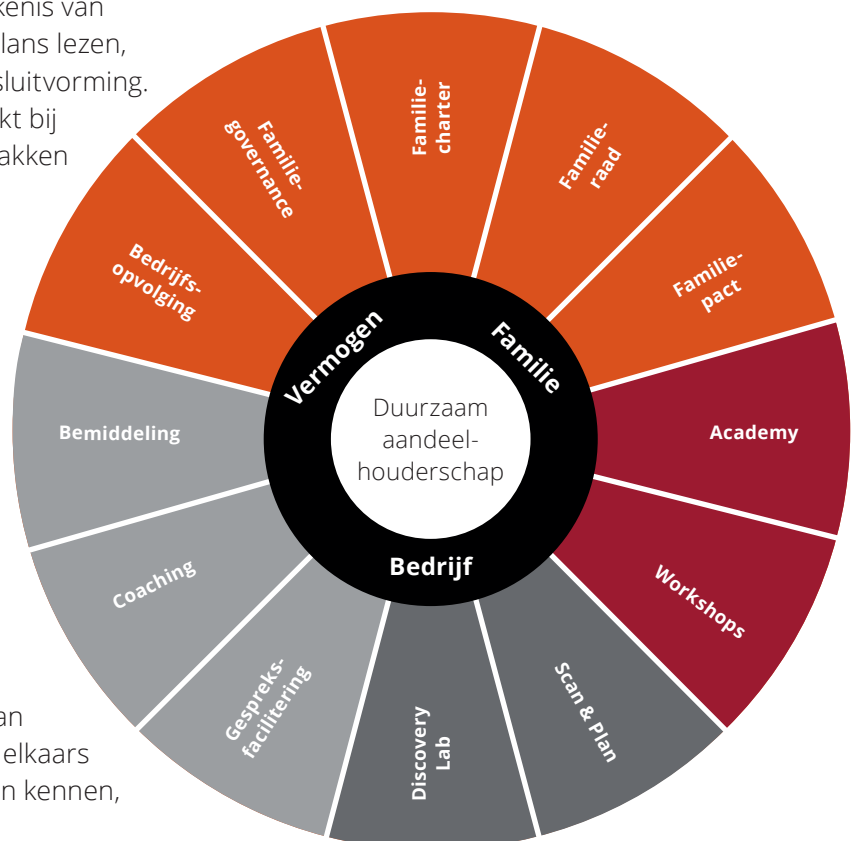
kenis van
lans lezen,
sluitvorming.
kt bij
akken

Familie-
charter

Familie-
raad

Familie-
pact

Academy

Workshops

Scan & Plan

Discovery
Lab

Gespreks-
facilitering

Coaching

Bemiddeling

Bedrijfs-
opvolging

Familie-
governance

Vermogen

Familie

Bedrijf

Duurzaam
aandeel-
houderschap

an
elkaars
n kennen,